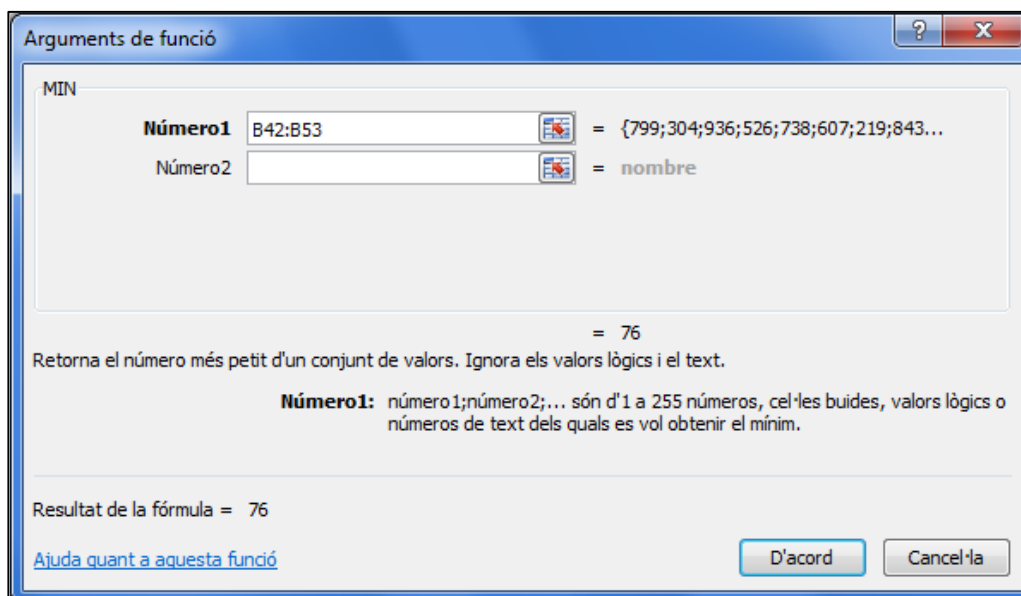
Arguments de funció

?

X

MIN

Número1 B42:B53 = {799;304;936;526;738;607;219;843...

Número2 = nombre

= 76

Retorna el número més petit d'un conjunt de valors. Ignora els valors lògics i el text.

Número1: número1;número2;... són d'1 a 255 números, cel·les buides, valors lògics o números de text dels quals es vol obtenir el mínim.

Resultat de la fórmula = 76

Ajuda quant a aquesta funció

D'acord

Cancel·la